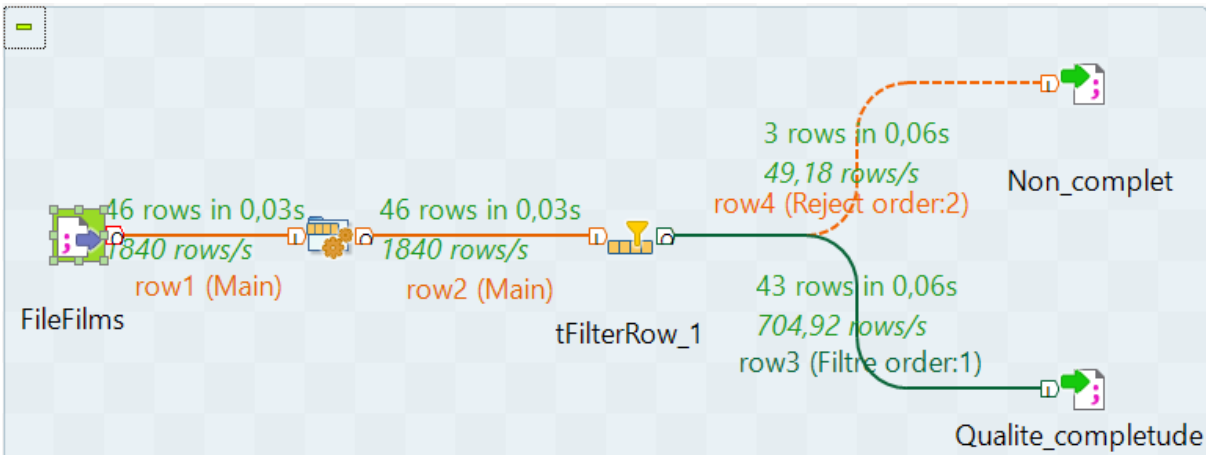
46 rows in 0,03s
1840 rows/s
row1 (Main)

FileFilms

46 rows in 0,03s
1840 rows/s
row2 (Main)

tFilterRow_1

3 rows in 0,06s
49,18 rows/s
row4 (Reject order:2)

Non_complet

43 rows in 0,06s
704,92 rows/s
row3 (Filtre order:1)

Qualite_completude